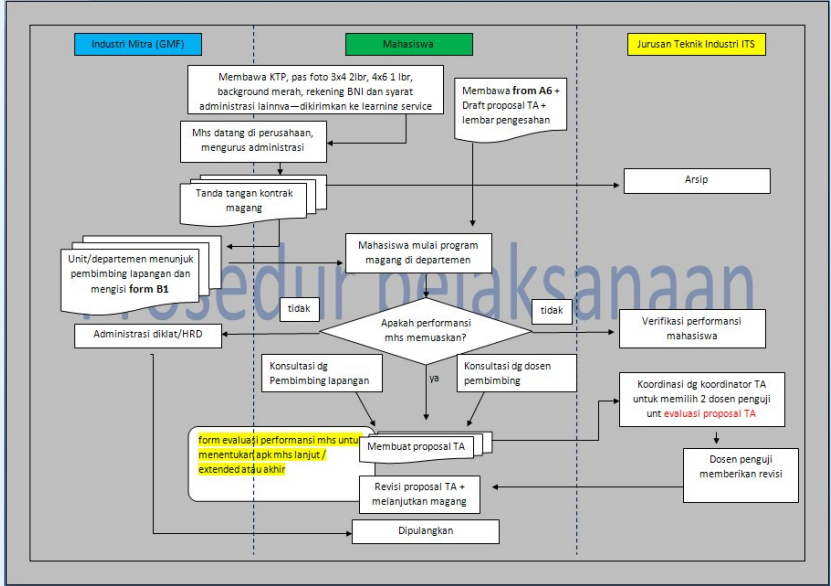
Industri Mitra (GMF)

Mahasiswa

Jurusan Teknik Industri ITS

Prosedur pelaksanaan

Membawa KTP, pas foto 3x4 2lbr, 4x6 1 lbr, background merah, rekening BNI dan syarat administrasi lainnya—dikirimkan ke learning service

Membawa **from A6** + Draft proposal TA + lembar pengesahan

Mhs datang di perusahaan, mengurus administrasi

Tanda tangan kontrak magang

Arsip

Unit/departemen menunjuk pembimbing lapangan dan mengisi **form B1**

Mahasiswa mulai program magang di departemen

tidak

tidak

Administrasi diklat/HRD

Apakah performansi mhs memuaskan?

Verifikasi performansi mahasiswa

Konsultasi dg Pembimbing lapangan

ya

Konsultasi dg dosen pembimbing

Koordinasi dg koordinator TA untuk memilih 2 dosen penguji unt evaluasi proposal TA

form evaluasi performansi mhs untuk menentukan apk mhs lanjut / extended atau akhir

Membuat proposal TA

Dosen penguji memberikan revisi

Revisi proposal TA + melanjutkan magang

Dipulangkan